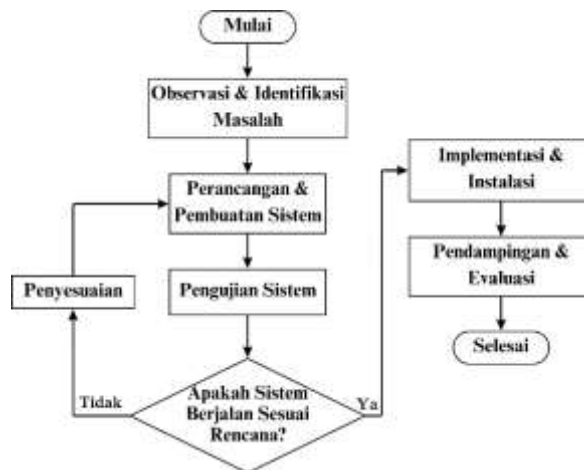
Mulai

Observasi & Identifikasi Masalah

Perancangan & Pembuatan Sistem

Pengujian Sistem

Apakah Sistem Berjalan Sesuai Rencana?

Tidak

Penyesuaian

Ya

Implementasi & Instalasi

Pendampingan & Evaluasi

Selesai